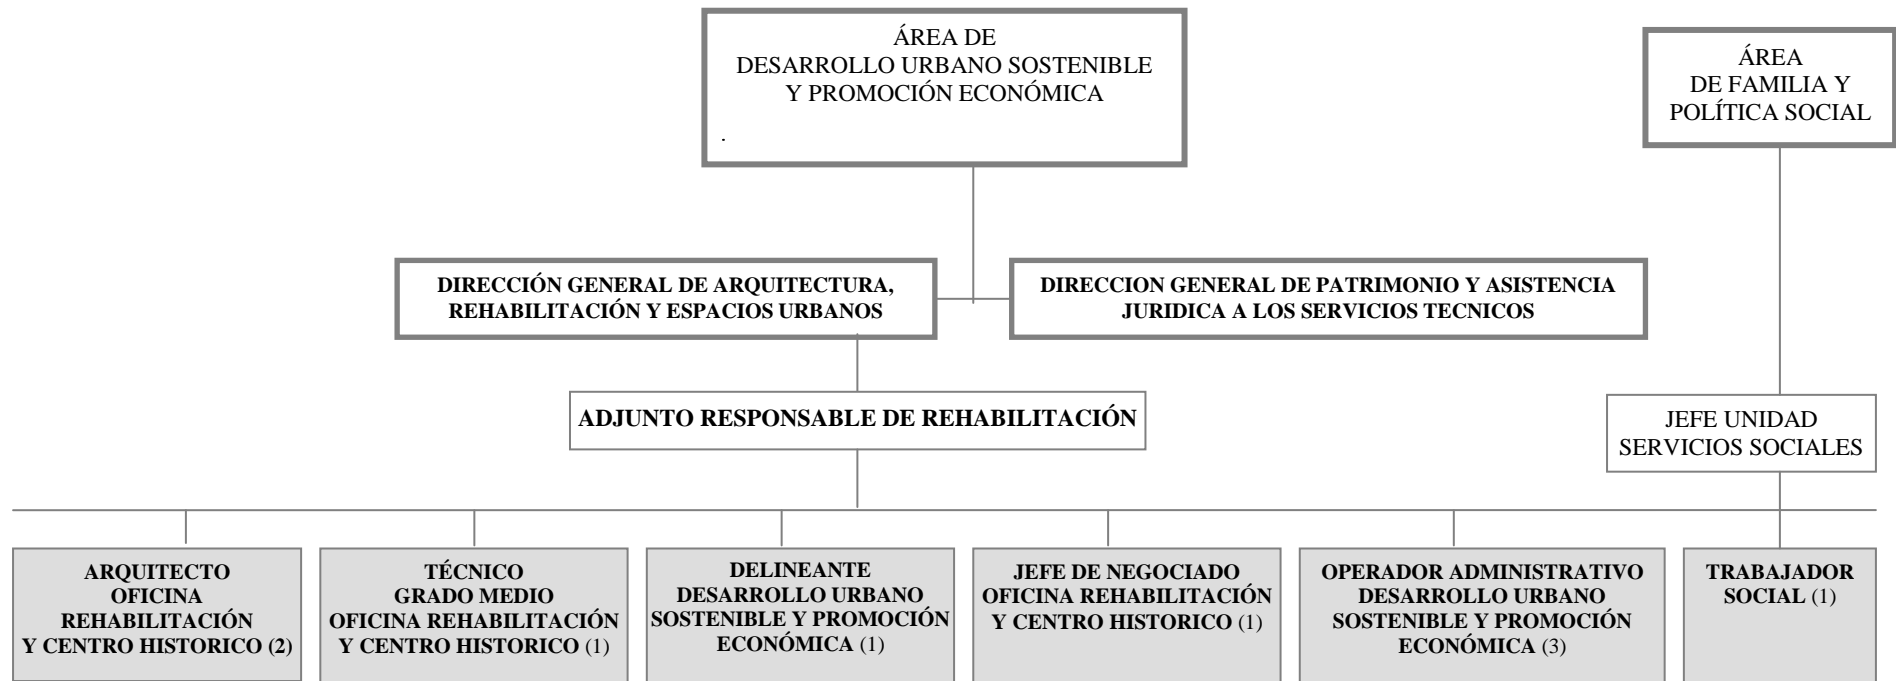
ÁREA DE
DESARROLLO URBANO SOSTENIBLE
Y PROMOCIÓN ECONÓMICA
.

ÁREA
DE FAMILIA Y
POLÍTICA SOCIAL

DIRECCIÓN GENERAL DE ARQUITECTURA, REHABILITACIÓN Y ESPACIOS URBANOS

DIRECCION GENERAL DE PATRIMONIO Y ASISTENCIA JURIDICA A LOS SERVICIOS TECNICOS

ADJUNTO RESPONSABLE DE REHABILITACIÓN

JEFE UNIDAD
SERVICIOS SOCIALES

ARQUITECTO
OFICINA
REHABILITACIÓN
Y CENTRO HISTORICO (2)

TÉCNICO
GRADO MEDIO
OFICINA REHABILITACIÓN
Y CENTRO HISTORICO (1)

DELINEANTE
DESARROLLO URBANO
SOSTENIBLE Y PROMOCIÓN
ECONÓMICA (1)

JEFE DE NEGOCIADO
OFICINA REHABILITACIÓN
Y CENTRO HISTORICO (1)

OPERADOR ADMINISTRATIVO
DESARROLLO URBANO
SOSTENIBLE Y PROMOCIÓN
ECONÓMICA (3)

TRABAJADOR
SOCIAL (1)